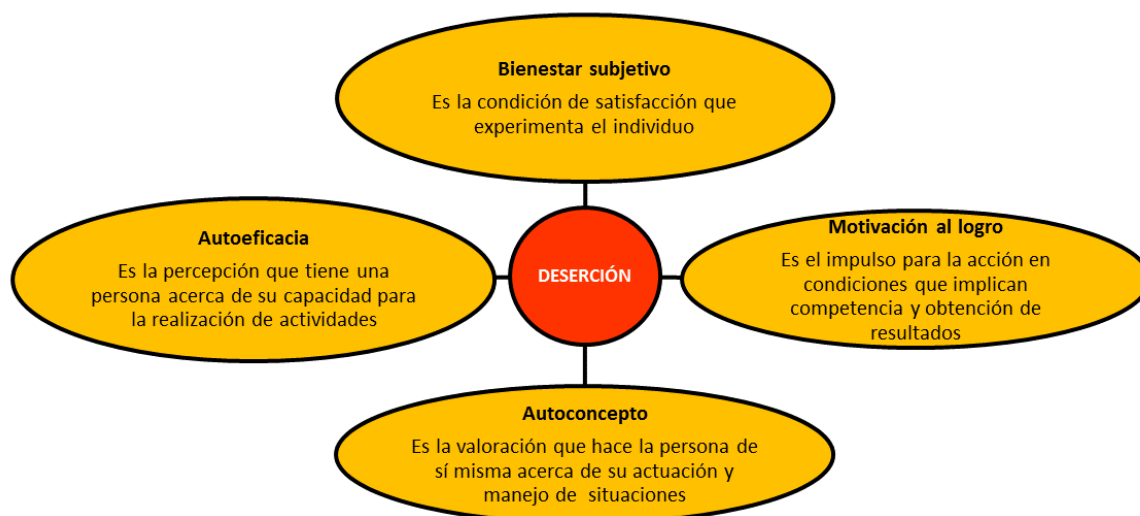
Bienestar subjetivo
Es la condición de satisfacción que experimenta el individuo

Autoeficacia
Es la percepción que tiene una persona acerca de su capacidad para la realización de actividades

DESERCIÓN

Motivación al logro
Es el impulso para la acción en condiciones que implican competencia y obtención de resultados

Autoconcepto
Es la valoración que hace la persona de sí misma acerca de su actuación y manejo de situaciones